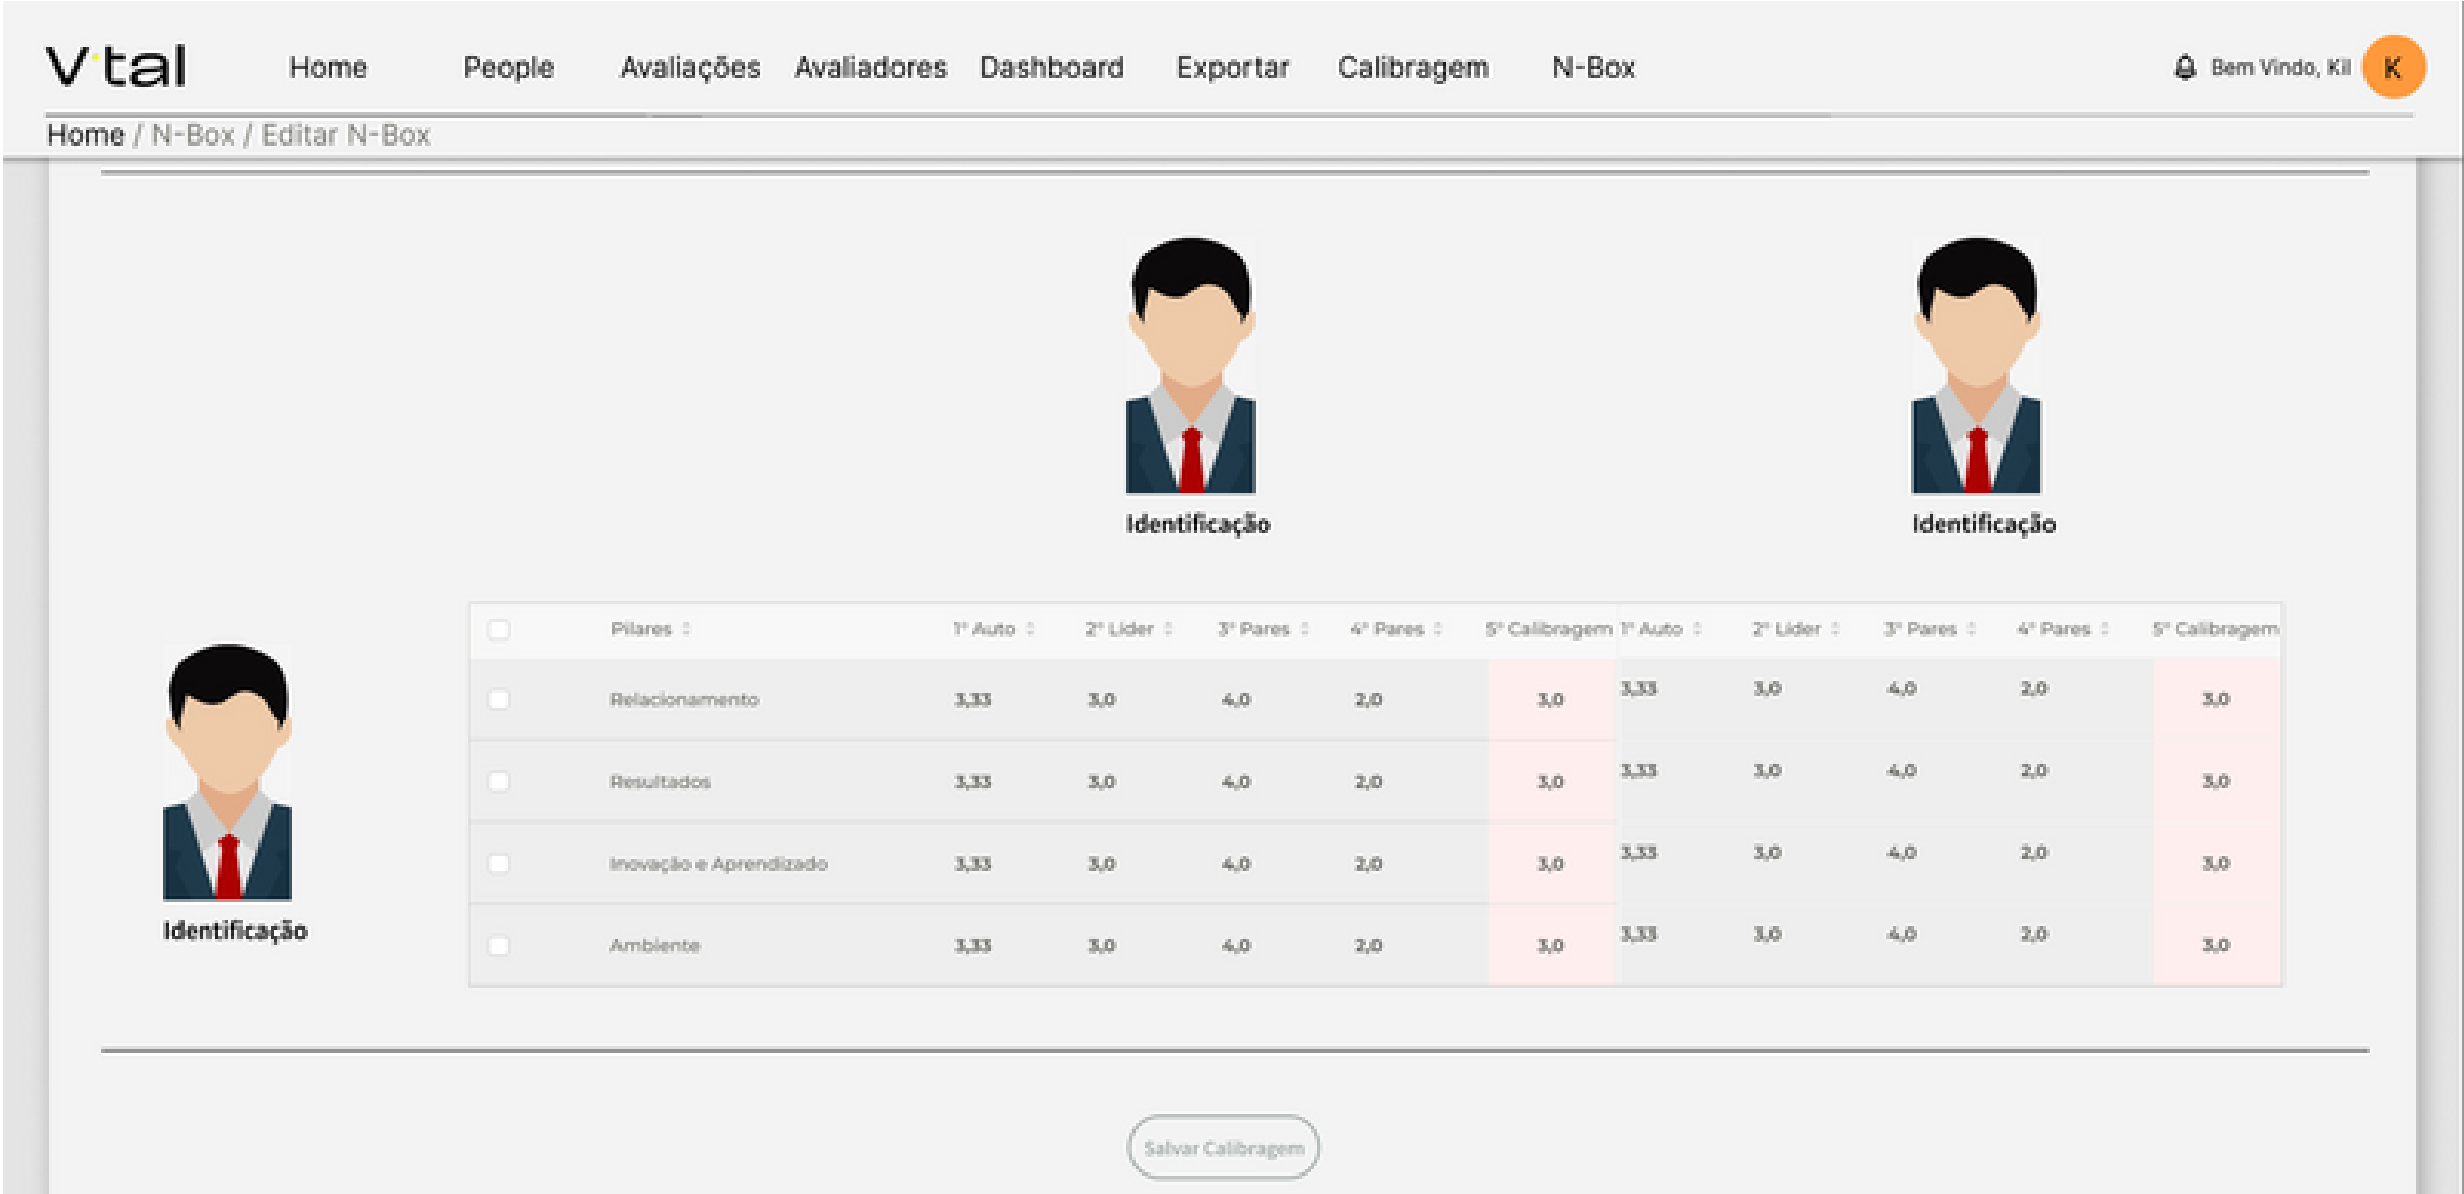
V·tal Home People Avaliações Avaliadores Dashboard Exportar Calibragem N-Box

Bem Vindo, Kil K

Home / N-Box / Editar N-Box

Identificação

Identificação

Identificação

| | Pilares | 1° Auto | 2° Lider | 3° Pares | 4° Pares | 5° Calibragem | 1° Auto | 2° Lider | 3° Pares | 4° Pares | 5° Calibragem |
|---|---|---|---|---|---|---|---|---|---|---|---|
| | Relacionamento | 3,33 | 3,0 | 4,0 | 2,0 | 3,0 | 3,33 | 3,0 | 4,0 | 2,0 | 3,0 |
| | Resultados | 3,33 | 3,0 | 4,0 | 2,0 | 3,0 | 3,33 | 3,0 | 4,0 | 2,0 | 3,0 |
| | Inovação e Aprendizado | 3,33 | 3,0 | 4,0 | 2,0 | 3,0 | 3,33 | 3,0 | 4,0 | 2,0 | 3,0 |
| | Ambiente | 3,33 | 3,0 | 4,0 | 2,0 | 3,0 | 3,33 | 3,0 | 4,0 | 2,0 | 3,0 |

Salvar Calibragem